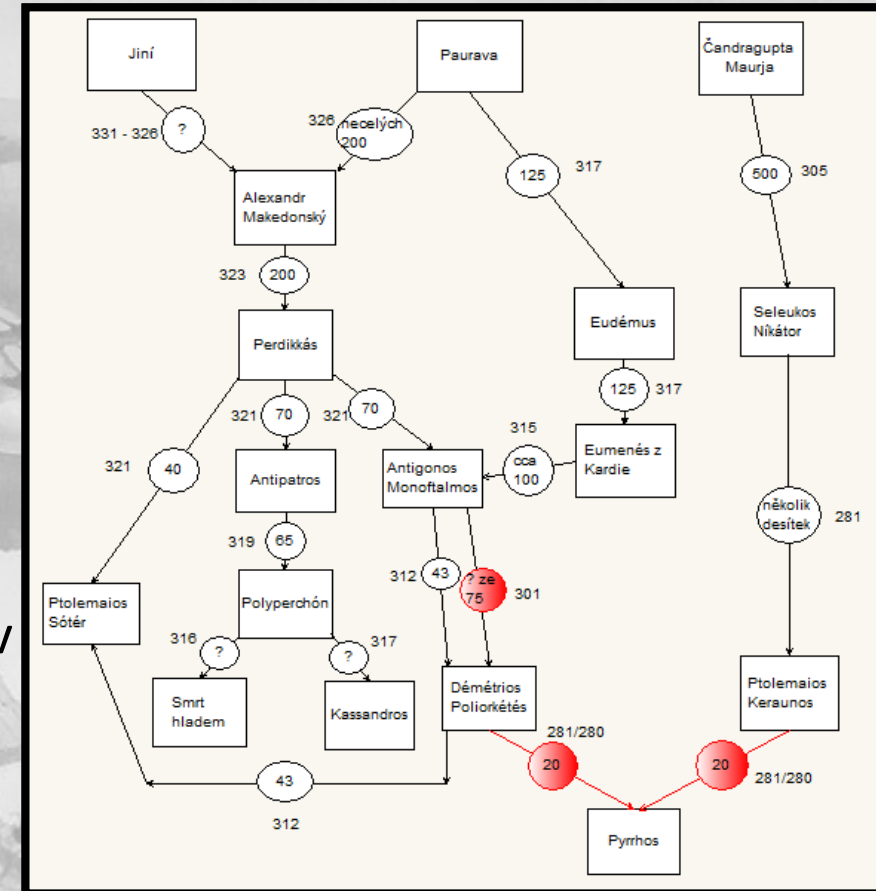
Jiní

Paurava

Čandragupta Maurja

331 - 326

?

326

necelých 200

125

317

500

305

Alexandr Makedonský

323

200

Eudémus

Seleukos Níkátor

Perdikkás

125

317

321

70

321

70

315

Eumenés z Kardie

321

40

Antipatros

Antigonos Monoftalmos

cca 100

několik desítek

281

319

65

312

43

? ze 75

301

Ptolemaios Sótér

Polyperchón

316

?

317

?

Smrt hladem

Kassandros

Démétrios Poliorkétés

Ptolemaios Keraunos

281/280

20

20

281/280

43

312

Pyrrhos

/